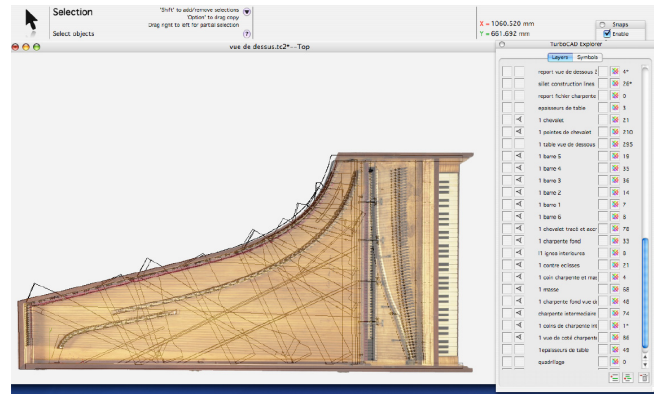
Selection

Select objects

'Shift' to add/remove selections
'Option' to drag copy
Drag right to left for partial selection

X = 1060.520 mm
Y = 661.692 mm

Snaps
Enable

vue de dessus.tc2* -- Top

TurboCAD Explorer

Layers Symbols

| Name | Count |
|---|---|
| report vue de dessous 2 | 1* |
| allat construction lines | 28* |
| report fichier charpente | 0 |
| epaisseurs de table | 3 |
| 1 chevalet | 21 |
| 1 pointes de chevalet | 210 |
| 1 table vue de dessous | 295 |
| 1 barre 5 | 19 |
| 1 barre 4 | 33 |
| 1 barre 3 | 36 |
| 1 barre 2 | 14 |
| 1 barre 1 | 7 |
| 1 barre 6 | 8 |
| 1 chevalet track et ecor | 78 |
| 1 charpente fond | 33 |
| !1 ignes interieures | 8 |
| 1 contre eclisses | 21 |
| 1 coin charpente et maj | 4 |
| 1 mosse | 68 |
| 1 charpente fond vue sl | 48 |
| charpente intermediaire | 74 |
| 1 coins de charpente int | 1* |
| 1 vue de coté charpente | 86 |
| 1epaisseurs de table | 45 |
| quadrillage | 9 |